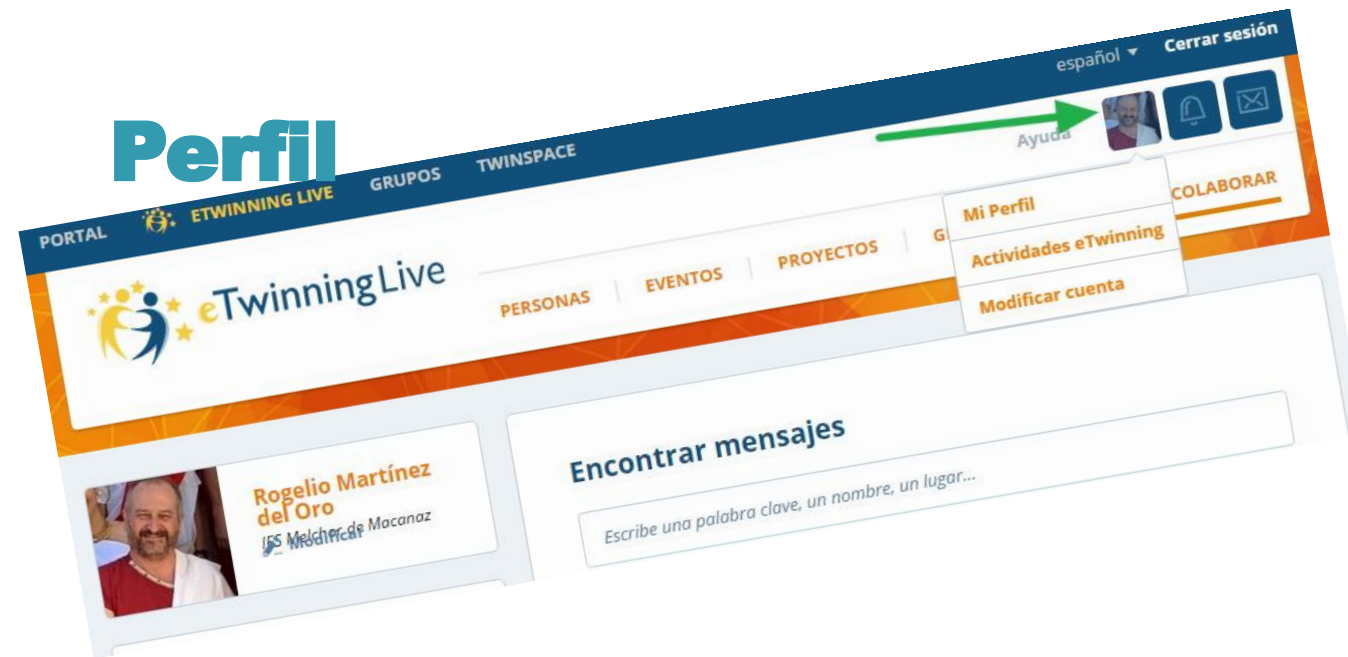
Perfil

español ▾ Cerrar sesión

Ayuda

PORTAL ETWINNING LIVE GRUPOS TWINSPACE

Mi Perfil
Actividades eTwinning
Modificar cuenta

COLABORAR

eTwinning Live

PERSONAS EVENTOS PROYECTOS G

Rogelio Martínez del Oro
IES Melchor de Macanaz
Modificar

Encontrar mensajes

Escribe una palabra clave, un nombre, un lugar...